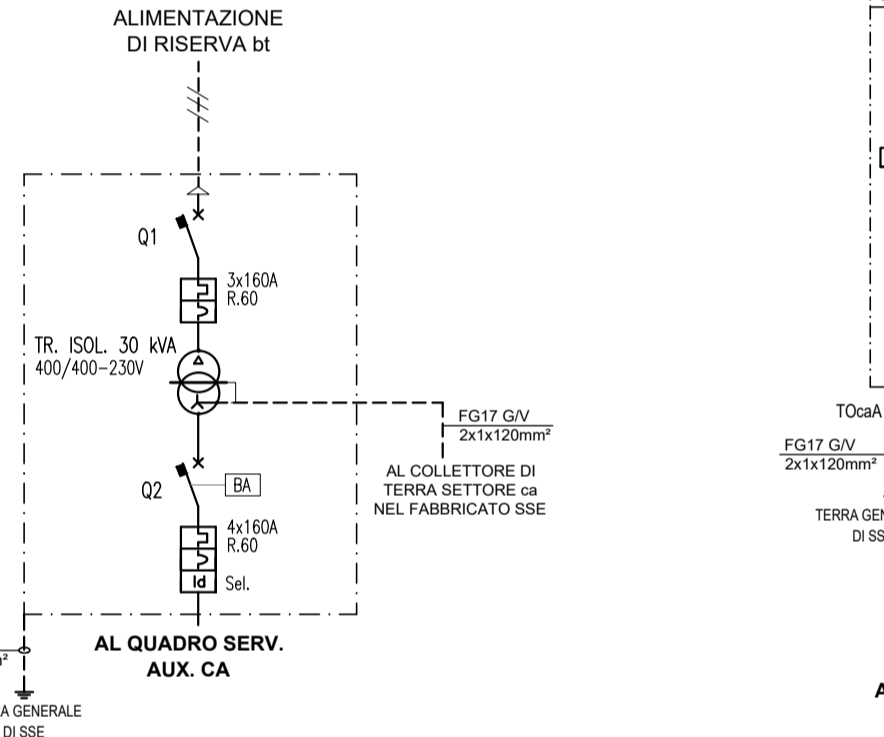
ALIMENTAZIONE
DI RISERVA bt

Q1

3x160A
R.60

TR. ISOL. 30 kVA
400/400-230V

FG17 G/V
2x1x120mm²

AL COLLETTORE DI
TERRA SETTORE ca
NEL FABBRICATO SSE

Q2

BA

4x160A
R.60

Id

Sel.

AL QUADRO SERV.
AUX. CA

A GENERALE
DI SSE

TOcaA

FG17 G/V
2x1x120mm²

TERRA GEN
DI SS

A